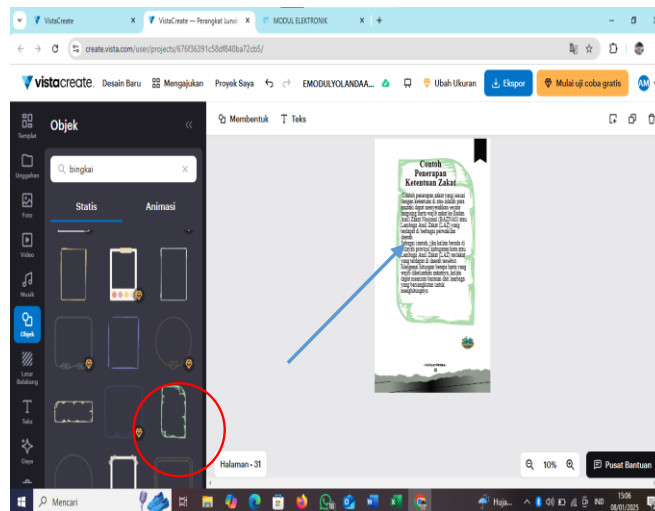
VistaCreate × | VistaCreate — Perangkat Lunak × | MODUL ELEKTRONIK × | +

create.vista.com/user/projects/676f36391c58df840ba72cb5/

vistacreate. Desain Baru Mengajukan Proyek Saya EMODULYOLANDAA... Ubah Ukuran Ekspor Mulai uji coba gratis

Templat
Unggahan
Foto
Video
Musik
Objek
Latar Belakang
Teks
Gaya

Objek
bingkai
Statis Animasi

Membentuk Teks

Contoh Penerapan Ketentuan Zakat

Contoh penerapan zakat yang sesuai dengan ketentuan di atas adalah para muzakki dapat menyerahkan secara langsung harta wajib zakat ke Badan Amil Zakat Nasional (BAZNAS) atau Lembaga Amil Zakat (LAZ) yang terdapat di berbagai pervasif/kota daerah.
Sebagai contoh, jika kalian berada di daerah provinsi, kabupaten/kota atau Lembaga Amil Zakat (LAZ) terdekat yang terdapat di daerah tersebut. Kemudian lembaga tersebut harus yang wajib dikeluarkan zakatnya, kalian dapat menemui petugas dari lembaga yang bersangkutan untuk menghitungnya.

Halaman - 31

10%

Pusat Bantuan

Mencari

Huja...

IND

13:06
08/01/2025